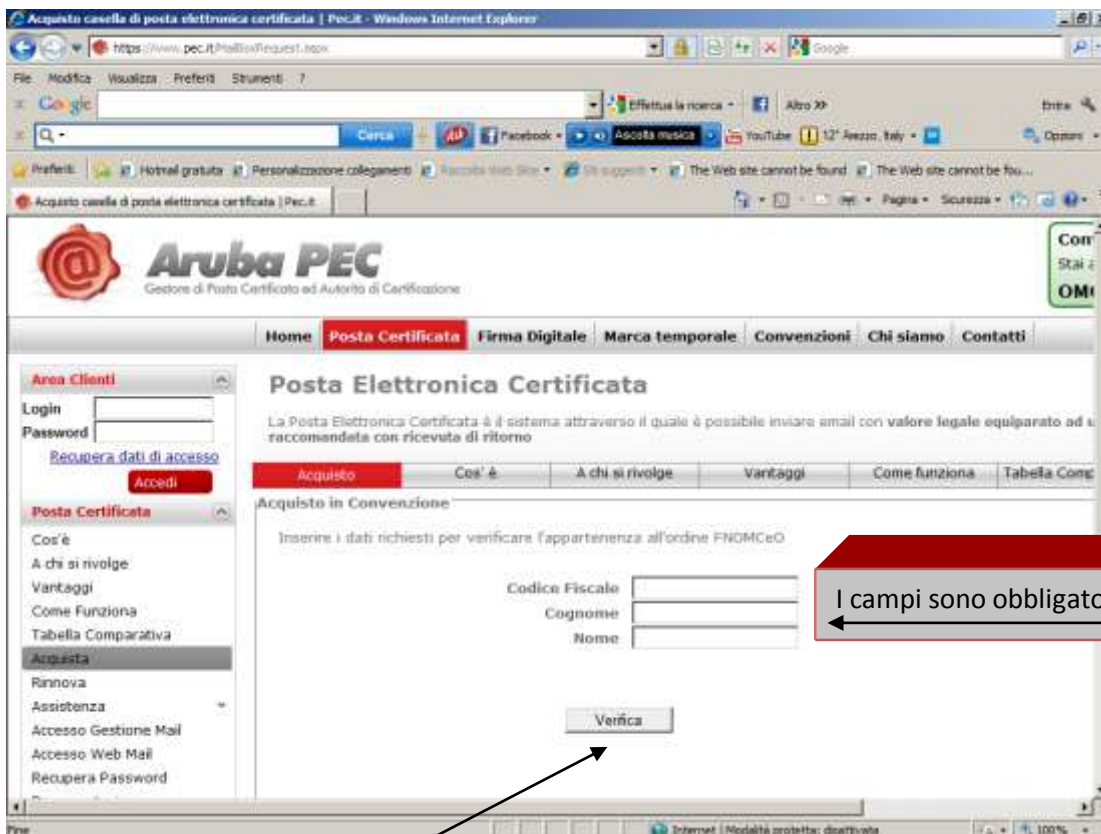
Acquisto casella di posta elettronica certificata | Pec.it - Windows Internet Explorer

https://www.pec.it/MailboxRequest.aspx

Google

File Modifica Visualizza Preferiti Strumenti ?

Google

Effettua la ricerca · Altro »

Entra

Cerca · Facebook · Ascolta musica · YouTube · 12° Arezzo, Italy ·

Opzioni

Preferiti · Hotmail gratuita · Personalizzazione collegamenti · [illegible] · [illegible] · The Web site cannot be found · The Web site cannot be fou...

Acquisto casella di posta elettronica certificata | Pec.it

Pagina · Sicurezza ·

Aruba PEC

Gestore di Posta Certificata ed Autorità di Certificazione

Con
Stai a
OM

Home | Posta Certificata | Firma Digitale | Marca temporale | Convenzioni | Chi siamo | Contatti

Area Clienti

Login

Password

Recupera dati di accesso

Accedi

Posta Certificata

Cos'è

A chi si rivolge

Vantaggi

Come Funziona

Tabella Comparativa

Acquista

Rinnova

Assistenza

Accesso Gestione Mail

Accesso Web Mail

Recupera Password

Posta Elettronica Certificata

La Posta Elettronica Certificata è il sistema attraverso il quale è possibile inviare email con valore legale equiparato ad u raccomandata con ricevuta di ritorno

Acquisto | Cos' è | A chi si rivolge | Vantaggi | Come funziona | Tabella Comp

Acquisto in Convenzione

Inserire i dati richiesti per verificare l'appartenenza all'ordine FNOMCeO

Codice Fiscale

Cognome

Nome

I campi sono obbligato

Verifica

Fine

Internet | Modalità protetta: disattivata

100%